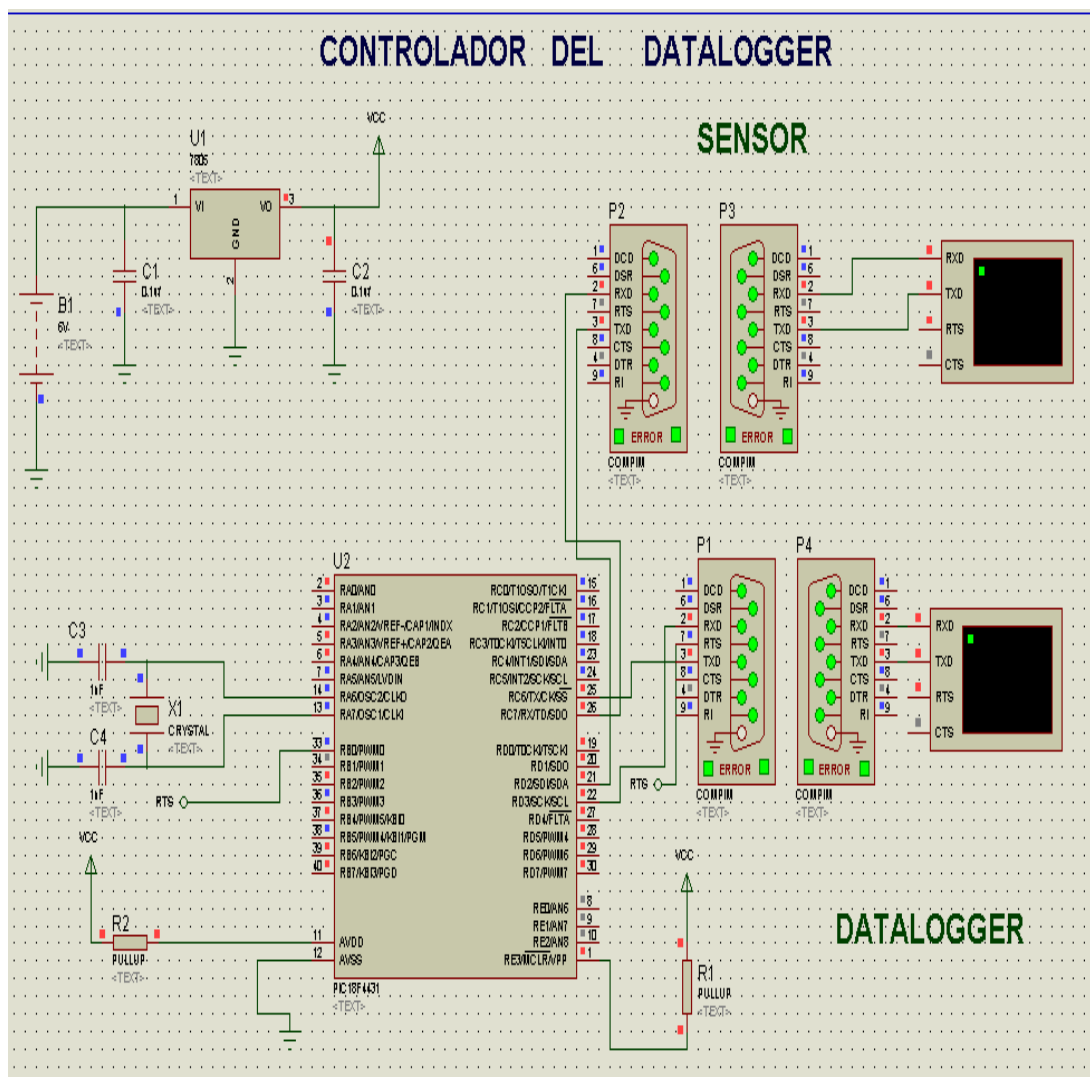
CONTROLADOR DEL DATALOGGER

SENSOR

VCC

U1
7805
<TEXT>

1 VI VO 3
GND
2

C1
0.1uF
<TEXT>

C2
0.1uF
<TEXT>

B1
6V
<TEXT>

P2
1 DCD
6 DSR
2 RXD
7 RTS
3 TXD
8 CTS
4 DTR
9 RI
ERROR
COMPIM
<TEXT>

P3
DCD 1
DSR 6
RXD 2
RTS 7
TXD 3
CTS 8
DTR 4
RI 9
ERROR
COMPIM
<TEXT>

RXD
TXD
RTS
CTS

U2
2 RA0/AN0
3 RA1/AN1
4 RA2/AN2/VREF-/CAP1/INDX
5 RA3/AN3/VREF+/CAP2/QEA
6 RA4/AN4/CAP3/QEB
7 RA5/AN5/LVDIN
14 RA6/OSC2/CLKO
13 RA7/OSC1/CLKI
33 RB0/PWM0
34 RB1/PWM1
35 RB2/PWM2
36 RB3/PWM3
37 RB4/PWM5/KBI0
38 RB5/PWM4/KBI1/PGM
39 RB6/KBI2/PGC
40 RB7/KBI3/PGD
11 AVDD
12 AVSS

RC0/T1OSO/T1CKI 15
RC1/T1OSI/CCP2/FLTA 16
RC2/CCP1/FLTB 17
RC3/T0CKI/T5CKI/INT0 18
RC4/INT1/SDI/SDA 23
RC5/INT2/SCK/SCL 24
RC6/TX/CK/SS 25
RC7/RX/DT/SDO 26
RD0/T0CKI/T5CKI 19
RD1/SDO 20
RD2/SDI/SDA 21
RD3/SCK/SCL 22
RD4/FLTA 27
RD5/PWM4 28
RD6/PWM6 29
RD7/PWM7 30
RE0/AN6 8
RE1/AN7 9
RE2/AN8 10
RE3/MCLR/VPP 1
PIC18F4431
<TEXT>

C3
1nF
<TEXT>

X1
CRYSTAL
<TEXT>

C4
1nF
<TEXT>

RTS

VCC

R2
PULLUP
<TEXT>

P1
1 DCD
6 DSR
2 RXD
7 RTS
3 TXD
8 CTS
4 DTR
9 RI
ERROR
COMPIM
<TEXT>

RTS

P4
DCD 1
DSR 6
RXD 2
RTS 7
TXD 3
CTS 8
DTR 4
RI 9
ERROR
COMPIM
<TEXT>

RXD
TXD
RTS
CTS

VCC

DATALOGGER

R1
PULLUP
<TEXT>